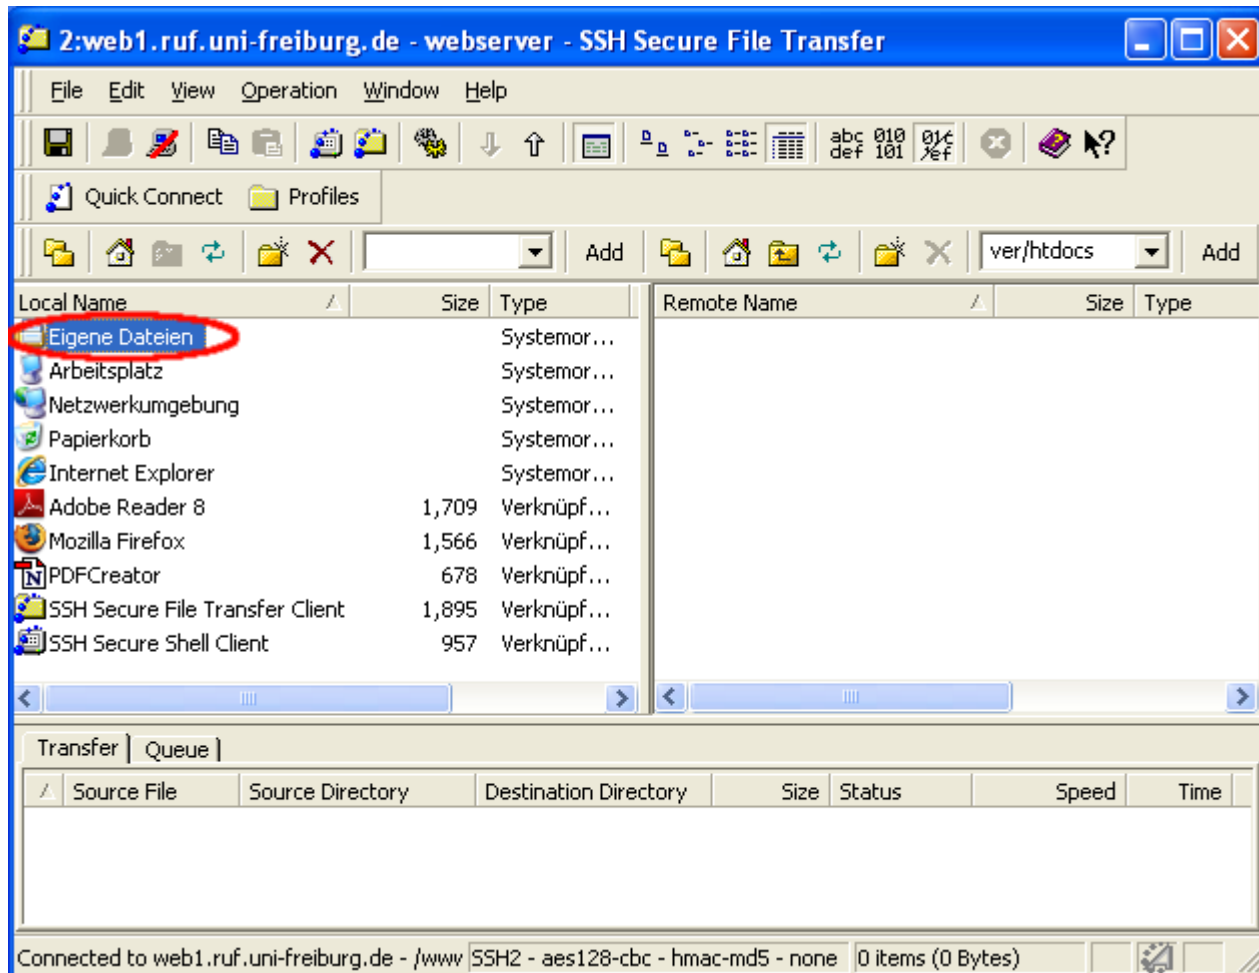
2:web1.ruf.uni-freiburg.de - webserver - SSH Secure File Transfer

File Edit View Operation Window Help

abc def 010 101

Quick Connect Profiles

Add ver/htdocs Add

| Local Name | Size | Type |
|---|---|---|
| Eigene Dateien | | Systemor... |
| Arbeitsplatz | | Systemor... |
| Netzwerkumgebung | | Systemor... |
| Papierkorb | | Systemor... |
| Internet Explorer | | Systemor... |
| Adobe Reader 8 | 1,709 | Verknüpf... |
| Mozilla Firefox | 1,566 | Verknüpf... |
| PDFCreator | 678 | Verknüpf... |
| SSH Secure File Transfer Client | 1,895 | Verknüpf... |
| SSH Secure Shell Client | 957 | Verknüpf... |

| Remote Name | Size | Type |
|---|---|---|

Transfer Queue

| Source File | Source Directory | Destination Directory | Size | Status | Speed | Time |
|---|---|---|---|---|---|---|

Connected to web1.ruf.uni-freiburg.de - /www SSH2 - aes128-cbc - hmac-md5 - none 0 items (0 Bytes)